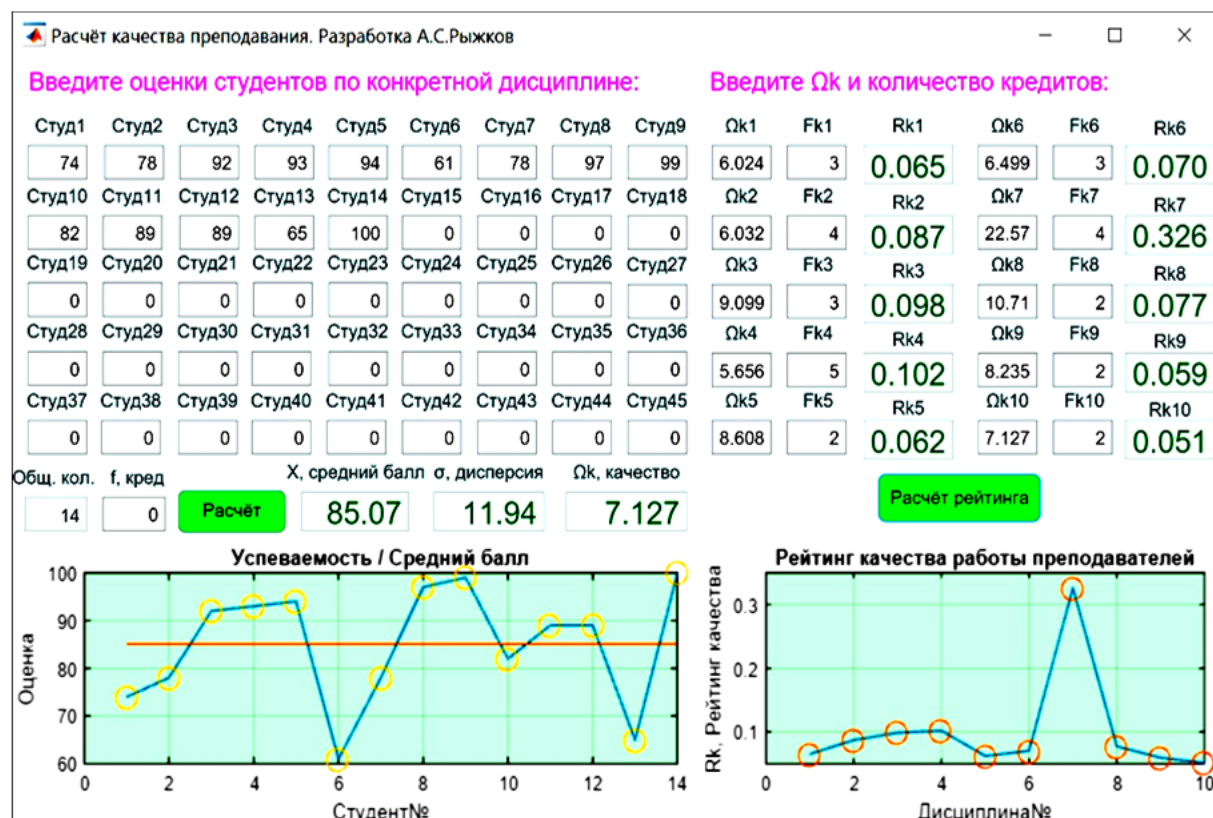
Расчёт качества преподавания. Разработка А.С.Рыжков

Введите оценки студентов по конкретной дисциплине:

| Студ1 | Студ2 | Студ3 | Студ4 | Студ5 | Студ6 | Студ7 | Студ8 | Студ9 |
|---|---|---|---|---|---|---|---|---|
| 74 | 78 | 92 | 93 | 94 | 61 | 78 | 97 | 99 |
| Студ10 | Студ11 | Студ12 | Студ13 | Студ14 | Студ15 | Студ16 | Студ17 | Студ18 |
| 82 | 89 | 89 | 65 | 100 | 0 | 0 | 0 | 0 |
| Студ19 | Студ20 | Студ21 | Студ22 | Студ23 | Студ24 | Студ25 | Студ26 | Студ27 |
| 0 | 0 | 0 | 0 | 0 | 0 | 0 | 0 | 0 |
| Студ28 | Студ29 | Студ30 | Студ31 | Студ32 | Студ33 | Студ34 | Студ35 | Студ36 |
| 0 | 0 | 0 | 0 | 0 | 0 | 0 | 0 | 0 |
| Студ37 | Студ38 | Студ39 | Студ40 | Студ41 | Студ42 | Студ43 | Студ44 | Студ45 |
| 0 | 0 | 0 | 0 | 0 | 0 | 0 | 0 | 0 |

Общ. кол. 14
f, кред 0
Расчёт
X, средний балл 85.07
σ, дисперсия 11.94
Ωk, качество 7.127

Введите Ωk и количество кредитов:

| Ωk1 | Fk1 | Rk1 | Ωk6 | Fk6 | Rk6 |
|---|---|---|---|---|---|
| 6.024 | 3 | 0.065 | 6.499 | 3 | 0.070 |
| Ωk2 | Fk2 | Rk2 | Ωk7 | Fk7 | Rk7 |
| 6.032 | 4 | 0.087 | 22.57 | 4 | 0.326 |
| Ωk3 | Fk3 | Rk3 | Ωk8 | Fk8 | Rk8 |
| 9.099 | 3 | 0.098 | 10.71 | 2 | 0.077 |
| Ωk4 | Fk4 | Rk4 | Ωk9 | Fk9 | Rk9 |
| 5.656 | 5 | 0.102 | 8.235 | 2 | 0.059 |
| Ωk5 | Fk5 | Rk5 | Ωk10 | Fk10 | Rk10 |
| 8.608 | 2 | 0.062 | 7.127 | 2 | 0.051 |

Расчёт рейтинга

Успеваемость / Средний балл
Оценка
100 90 80 70 60
0 2 4 6 8 10 12 14
Студент№

Рейтинг качества работы преподавателей
Rk, Рейтинг качества
0.3 0.2 0.1
0 2 4 6 8 10
Дисциплина№